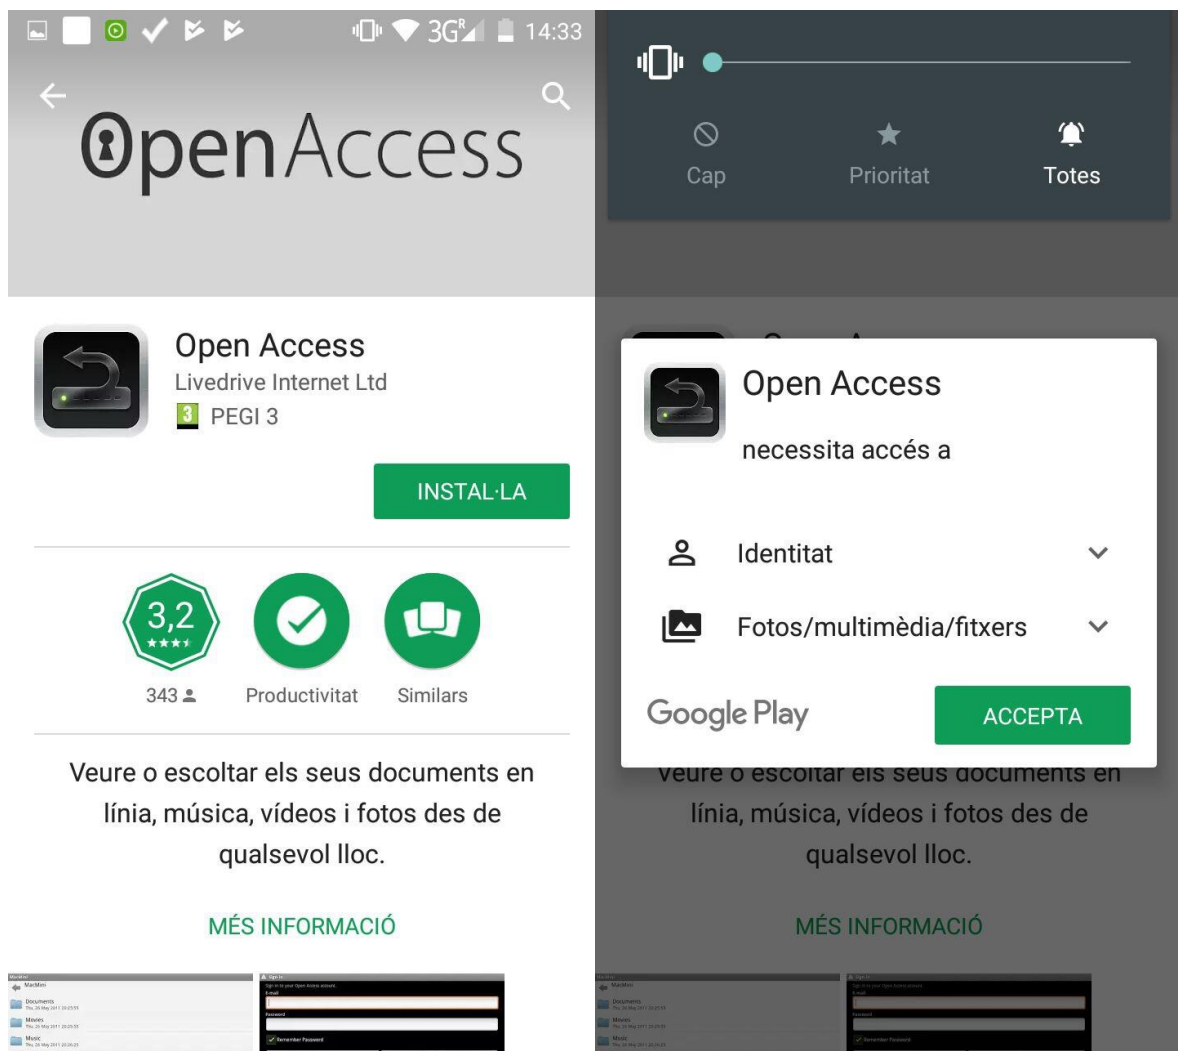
3G 14:33

OpenAccess

Open Access
Livedrive Internet Ltd
3 PEGI 3

INSTAL·LA

3,2
★★★
343

Productivitat

Similars

Veure o escoltar els seus documents en línia, música, vídeos i fotos des de qualsevol lloc.

MÉS INFORMACIÓ

MacMini
Documents
Movies
Music
Sign In
E-mail
Password
Remember Password

Cap
Prioritat
Totes

Open Access
necessita accés a

Identitat
Fotos/multimèdia/fitxers

Google Play
ACCEPTA

Veure o escoltar els seus documents en línia, música, vídeos i fotos des de qualsevol lloc.

MÉS INFORMACIÓ